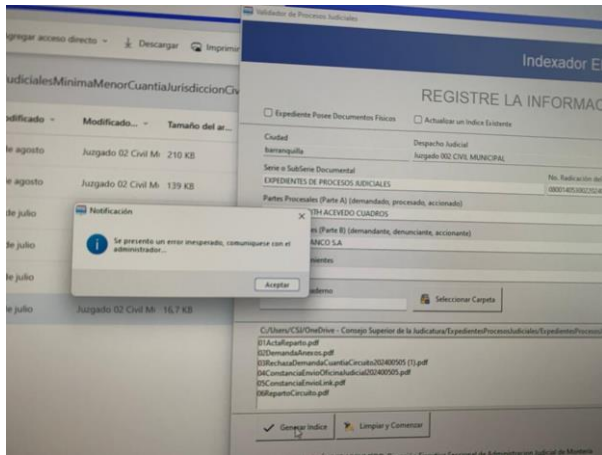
gregar acceso directo ⌄ Descargar Imprimir

udicialesMinimaMenorCuantiaJurisdiccionCiv

odificado ⌄ Modificado... ⌄ Tamaño del ar...

de agosto Juzgado 02 Civil M 210 KB

de agosto Juzgado 02 Civil M 139 KB

de julio

de julio

de julio

de julio Juzgado 02 Civil M 16,7 KB

Validador de Procesos Judiciales

Indexador E

REGISTRE LA INFORMAC

Expediente Posee Documentos Físicos Actualizar un Indice Existente

Ciudad
barranquilla

Despacho Judicial
Juzgado 002 CIVIL MUNICIPAL

Serie o SubSerie Documental
EXPEDIENTES DE PROCESOS JUDICIALES

No. Radicación del
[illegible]

Partes Procesales (Parte A) (demandado, procesado, accionado)
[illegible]ETH ACEVEDO CUADROS

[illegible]es (Parte B) (demandante, denunciante, accionante)
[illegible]ANCO S.A

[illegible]ientes

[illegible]derno

Seleccionar Carpeta

Notificación

Se presento un error inesperado, comuniquese con el administrador...

Aceptar

C:/Users/CSJ/OneDrive - Consejo Superior de la Judicatura/ExpedientesProcesosJudiciales/ExpedientesProceso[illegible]

01ActaReparto.pdf
02DemandaAnexos.pdf
03RechazaDemandaCuantiaCircuito202400505 (1).pdf
04ConstanciaEnvioOficinaJudicial202400505.pdf
05ConstanciaEnvioLink.pdf
06RepartoCircuito.pdf

Generar Indice

Limpiar y Comenzar